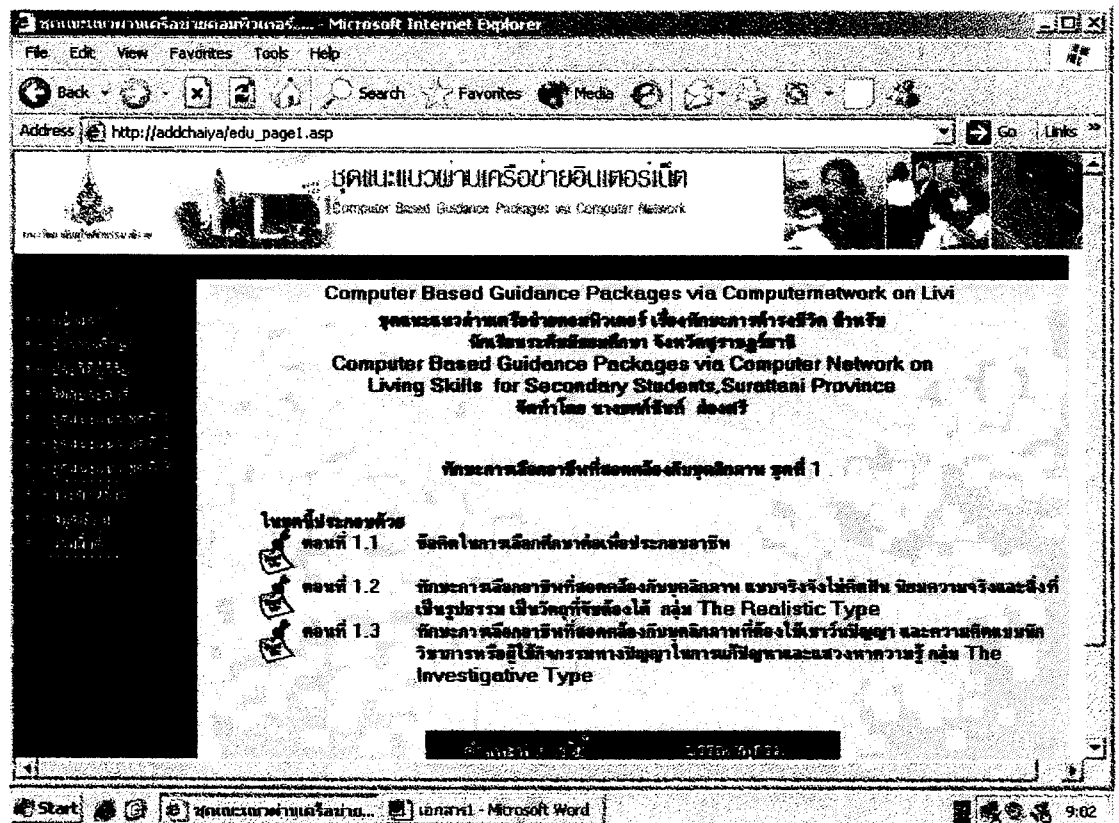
ชุดแนะแนวผ่านเครือข่ายคอมพิวเตอร์.... - Microsoft Internet Explorer

File Edit View Favorites Tools Help

Back Search Favorites Media

Address http://addchaiya/edu_page1.asp Go Links

ชุดแนะแนวผ่านเครือข่ายอินเตอร์เน็ต
Computer Based Guidance Packages via Computer Network

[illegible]

Computer Based Guidance Packages via Computernetwork on Livi
ชุดแนะแนวผ่านเครือข่ายคอมพิวเตอร์ เรื่องทักษะการดำรงชีวิต สำหรับ
นักเรียนระดับมัธยมศึกษา จังหวัดสุราษฎร์ธานี
Computer Based Guidance Packages via Computer Network on Living Skills for Secondary Students,Surattani Province
จัดทำโดย นางเพ็ญจันทร์ ล้องศรี

ทักษะการเลือกอาชีพที่สอดคล้องกับบุคลิกภาพ ชุดที่ 1

ในชุดนี้ประกอบด้วย
ตอนที่ 1.1 ข้อคิดในการเลือกศึกษาต่อเพื่อประกอบอาชีพ
ตอนที่ 1.2 ทักษะการเลือกอาชีพที่สอดคล้องกับบุคลิกภาพ แบบจริงจังไม่ฝันเฟิน นิยมความจริงและสิ่งที่เป็นรูปธรรม เป็นวัตถุที่จับต้องได้ กลุ่ม The Realistic Type
ตอนที่ 1.3 ทักษะการเลือกอาชีพที่สอดคล้องกับบุคลิกภาพที่ต้องใช้เชาว์ปัญญา และความคิดแบบนักวิชาการหรือผู้ใช้กิจกรรมทางปัญญาในการแก้ปัญหาและแสวงหาความรู้ กลุ่ม The Investigative Type

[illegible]

Start ชุดแนะแนวผ่านเครือข่าย... เอกสาร1 - Microsoft Word 9:02